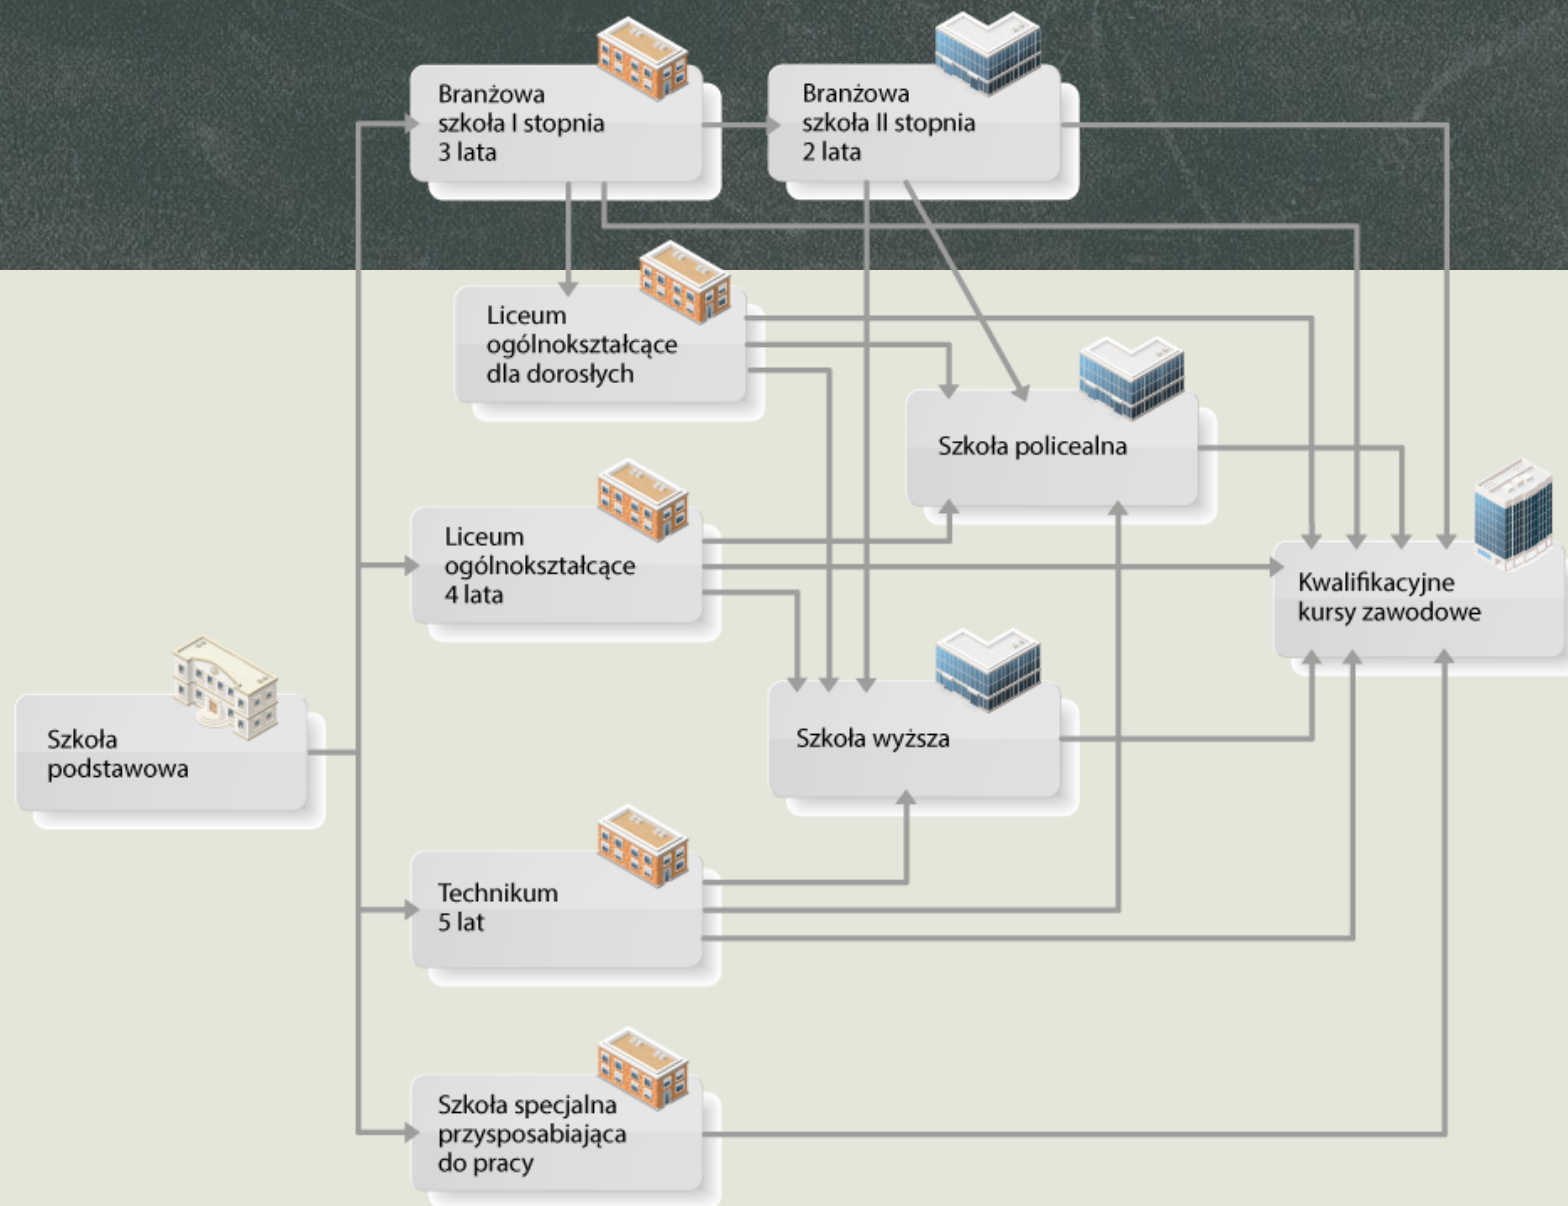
Branżowa szkoła I stopnia 3 lata

Branżowa szkoła II stopnia 2 lata

Liceum ogólnokształcące dla dorosłych

Szkoła policealna

Liceum ogólnokształcące 4 lata

Kwalifikacyjne kursy zawodowe

Szkoła podstawowa

Szkoła wyższa

Technikum 5 lat

Szkoła specjalna przysposabiająca do pracy